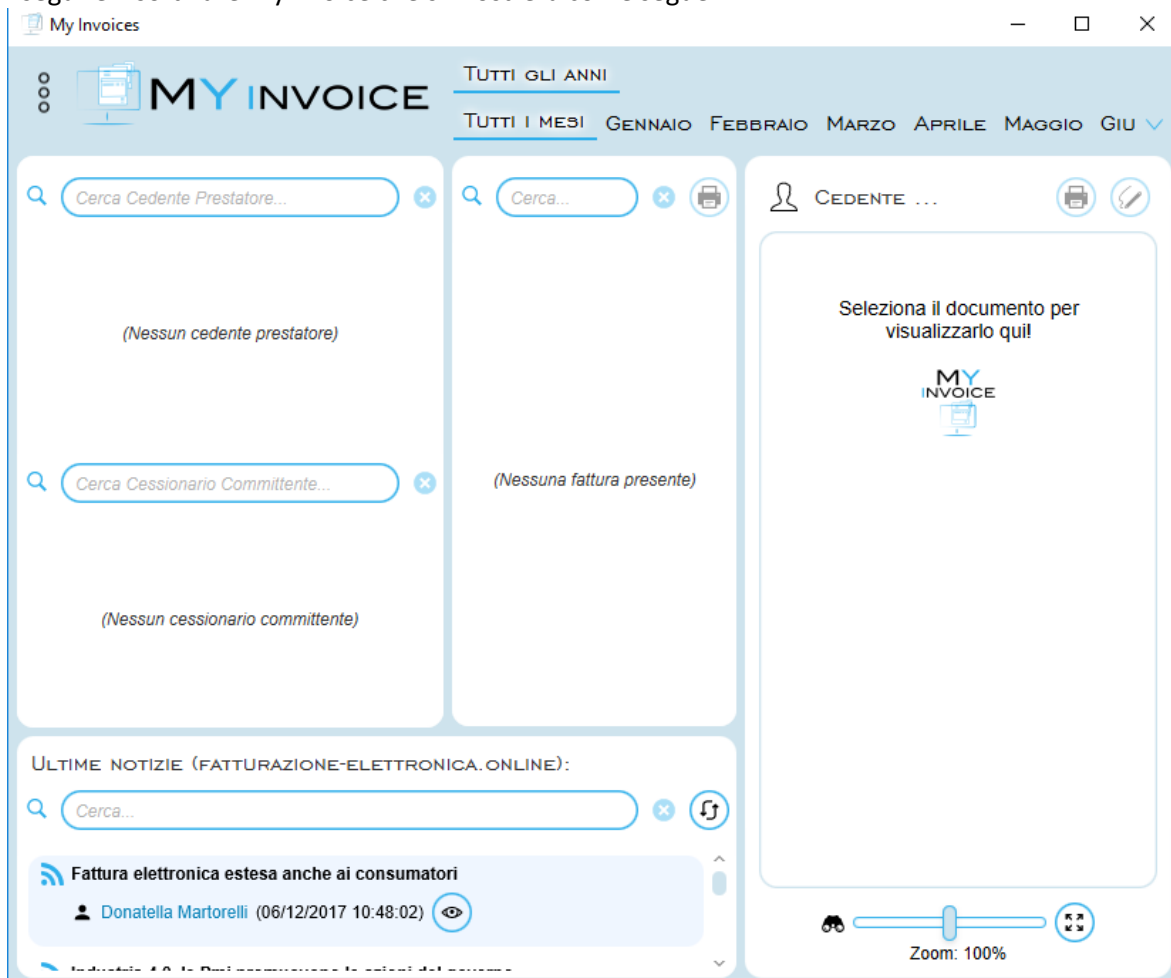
My Invoices

MY INVOICE

Tutti gli anni

Tutti i mesi Gennaio Febbraio Marzo Aprile Maggio Giu

Cerca Cedente Prestatore...

(Nessun cedente prestatore)

Cerca Cessionario Committente...

(Nessun cessionario committente)

Cerca...

(Nessuna fattura presente)

Cedente ...

Seleziona il documento per visualizzarlo qui!

MY INVOICE

Ultime notizie (fatturazione-elettronica.online):

Cerca...

Fattura elettronica estesa anche ai consumatori

Donatella Martorelli (06/12/2017 10:48:02)

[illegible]

Zoom: 100%